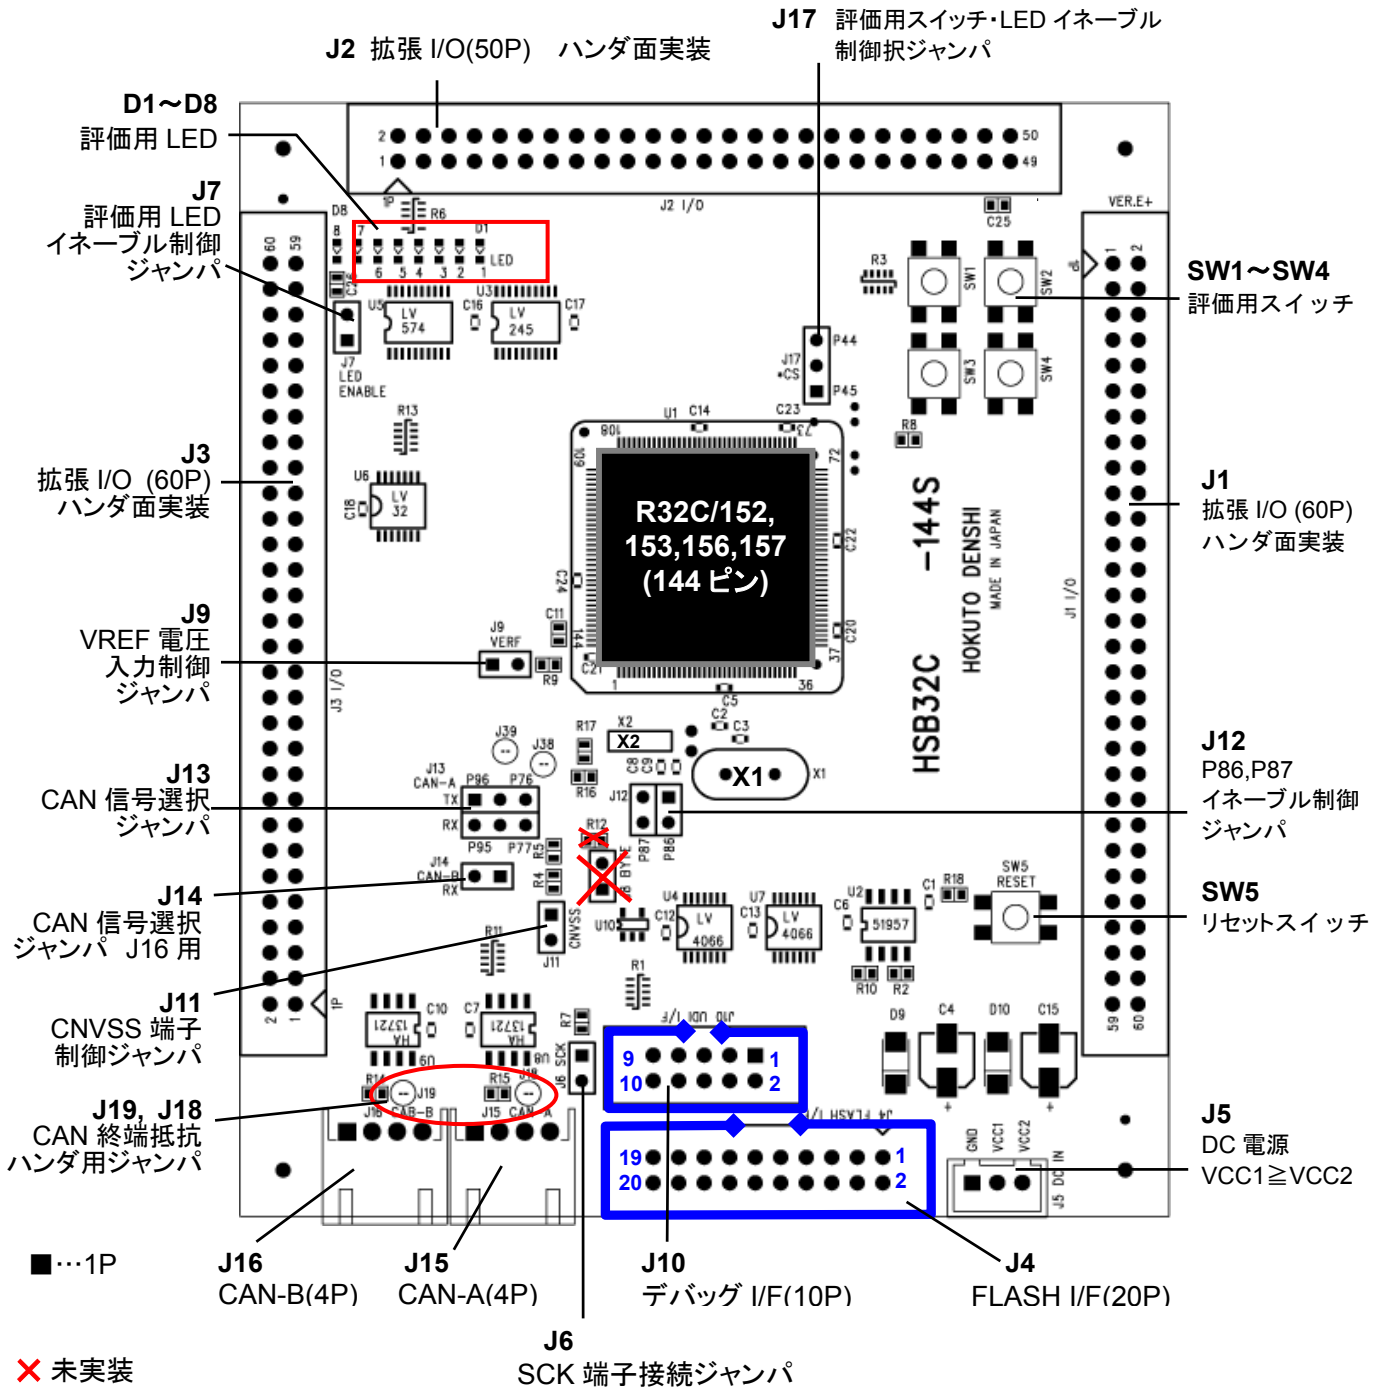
J2 拡張 I/O(50P) ハンダ面実装

J17 評価用スイッチ･LED イネーブル制御択ジャンパ

D1～D8
評価用 LED

J7
評価用 LED
イネーブル制御
ジャンパ

J3
拡張 I/O (60P)
ハンダ面実装

J9
VREF 電圧
入力制御
ジャンパ

J13
CAN 信号選択
ジャンパ

J14
CAN 信号選択
ジャンパ J16 用

J11
CNVSS 端子
制御ジャンパ

J19, J18
CAN 終端抵抗
ハンダ用ジャンパ

■…1P

✕ 未実装

SW1～SW4
評価用スイッチ

J1
拡張 I/O (60P)
ハンダ面実装

J12
P86,P87
イネーブル制御
ジャンパ

SW5
リセットスイッチ

J5
DC 電源
VCC1≧VCC2

R32C/152,
153,156,157
(144 ピン)

HSB32C -144S
HOKUTO DENSHI
MADE IN JAPAN

2 1 50 49 J2 I/O 1P R6 D8 8 7 D1 6 5 4 3 2 1 LED C3 U5 LV 574 C16 U3 LV 245 C17 J7 LED ENABLE R13 U6 LV 32 C18 R3 SW1 SW2 SW3 SW4 C25 VER.E+ P44 J17 •CS P45 R8 U1 C14 C23 108 109 73 72 C22 C24 C11 144 C20 C21 1 36 37 C5 J9 VERF R9 J39 J38 R17 X2 C2 C3 X1 J13 CAN-A P96 P76 TX RX P95 P77 R16 C8 C9 C10 J12 P87 P86 R12 R5 R4 J8 BYP J14 CAN-B RX CNVSS J11 U10 U4 LV 4066 C12 U7 LV 4066 C13 C6 U2 51957 C1 R18 SW5 RESET R10 R2 R11 R1 C10 HA 13721 C7 HA 13721 R7 J6 SCK J10 UDI I/F D9 C4 D10 C15 R14 J19 R15 J18 J16 CAN-B J15 CAN-A J4 FLASH I/F GND VCC1 VCC2 J5 DC IN J3 I/O J1 I/O 60 59 2 1 1P 59 60

9 1
10 2
19 1
20 2

J16
CAN-B(4P)

J15
CAN-A(4P)

J10
デバッグ I/F(10P)

J4
FLASH I/F(20P)

J6
SCK 端子接続ジャンパ